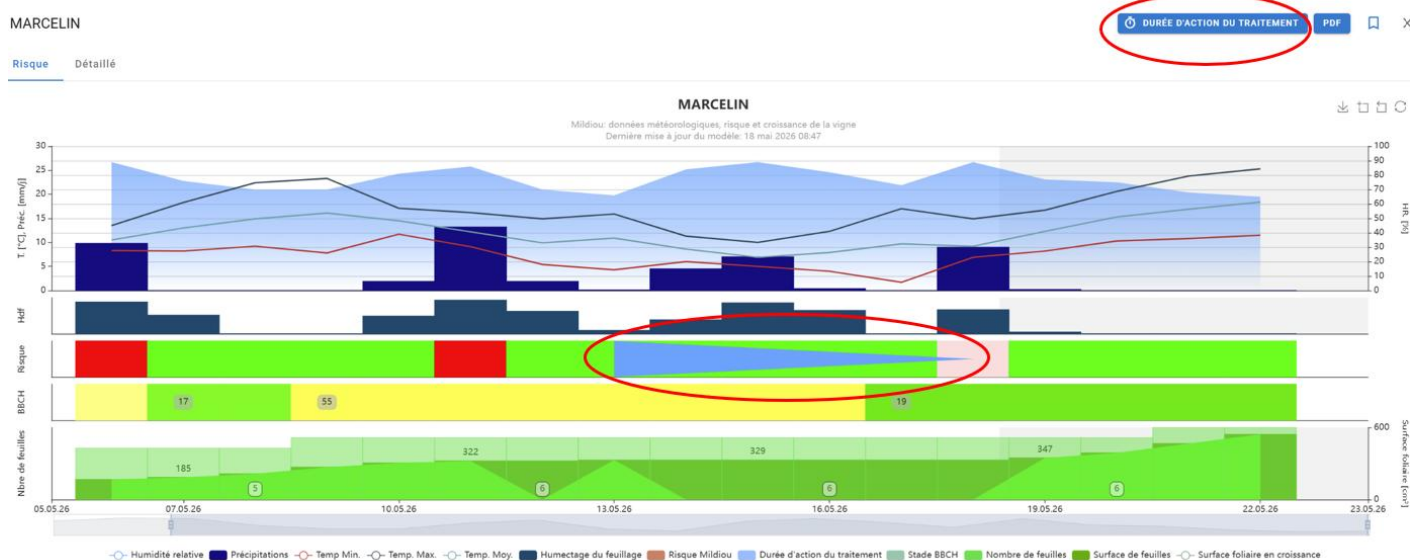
MARCELIN

DURÉE D'ACTION DU TRAITEMENT PDF

Risque Détaillé

MARCELIN

Mildiou: données météorologiques, risque et croissance de la vigne
Dernière mise à jour du modèle: 18 mai 2026 08:47

T. [°C], Préc. [mm/j]
30
25
20
15
10
5
0

HR. [%]
100
90
80
70
60
50
40
30
20
10
0

Hdf

Risque

BBCH
17
55
19

Nbre de feuilles
185
322
329
347
5
6
6
6

Surface foliaire [cm²]
600
0

05.05.26 07.05.26 10.05.26 13.05.26 16.05.26 19.05.26 22.05.26 23.05.26

Humidité relative Précipitations Temp Min. Temp. Max. Temp. Moy. Humectage du feuillage Risque Mildiou Durée d'action du traitement Stade BBCH Nombre de feuilles Surface de feuilles Surface foliaire en croissance